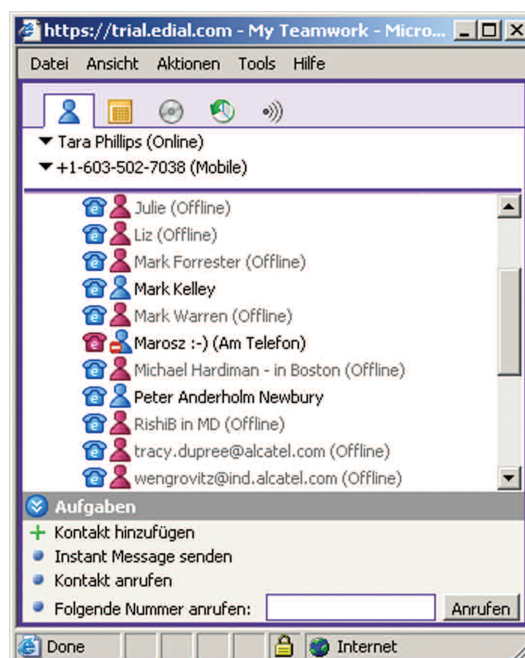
https://trial.edial.com - My Teamwork - Micro...

Datei Ansicht Aktionen Tools Hilfe

Tara Phillips (Online)
+1-603-502-7038 (Mobile)

Julie (Offline)
Liz (Offline)
Mark Forrester (Offline)
Mark Kelley
Mark Warren (Offline)
Marosz :-) (Am Telefon)
Michael Hardiman - in Boston (Offline)
Peter Anderholm Newbury
RishiB in MD (Offline)
tracy.dupree@alcatel.com (Offline)
wengrovitz@ind.alcatel.com (Offline)

Aufgaben
+ Kontakt hinzufügen
Instant Message senden
Kontakt anrufen
Folgende Nummer anrufen: Anrufen

Done Internet